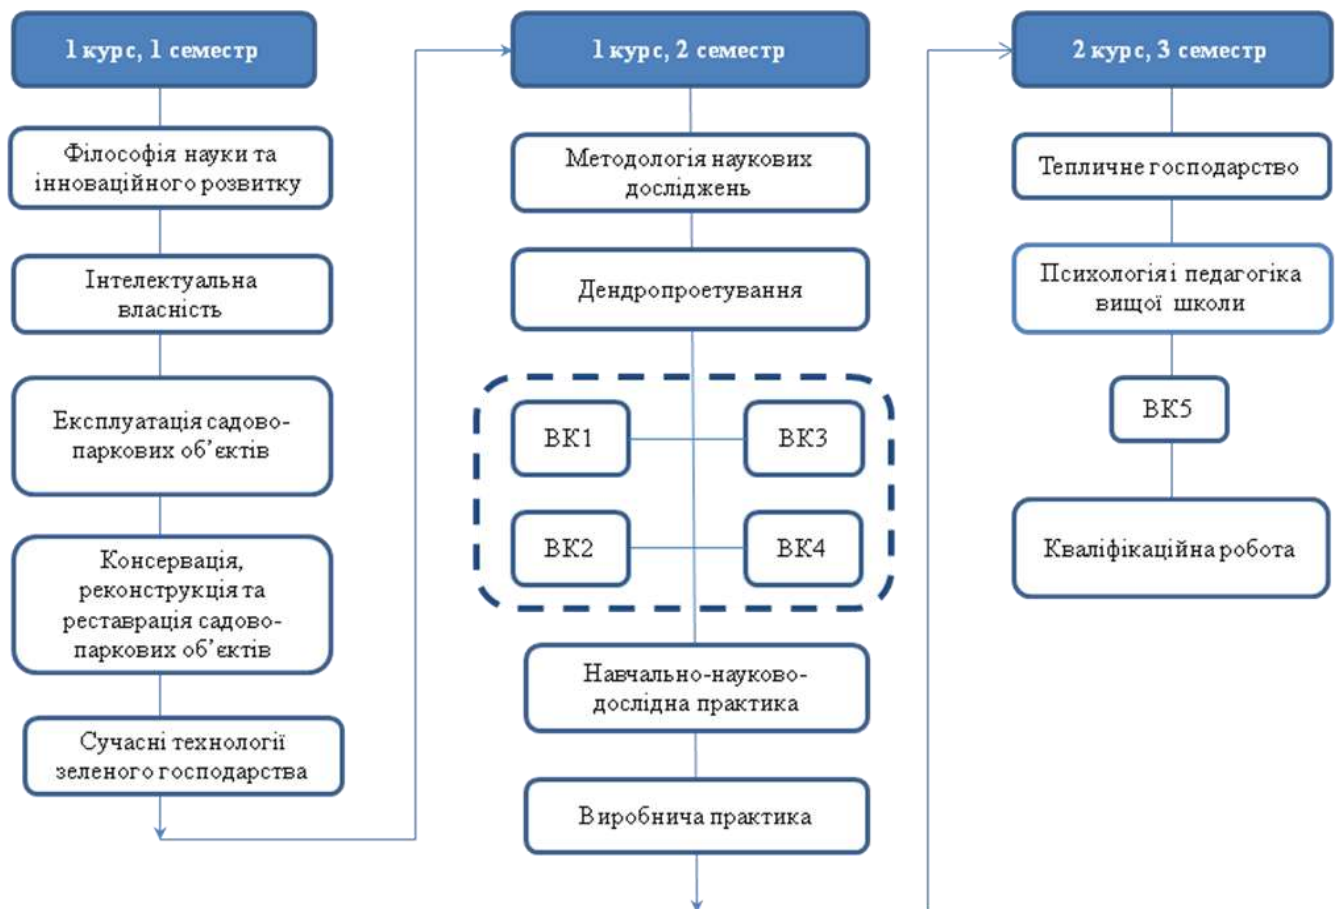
1 курс, 1 семестр

Філософія науки та інноваційного розвитку

Інтелектуальна власність

Експлуатація садово-паркових об'єктів

Консервація, реконструкція та реставрація садово-паркових об'єктів

Сучасні технології зеленого господарства

1 курс, 2 семестр

Методологія наукових досліджень

Дендропроетування

ВК1

ВК3

ВК2

ВК4

Навчально-науково-дослідна практика

Виробнича практика

2 курс, 3 семестр

Тепличне господарство

Психологія і педагогіка вищої школи

ВК5

Кваліфікаційна робота